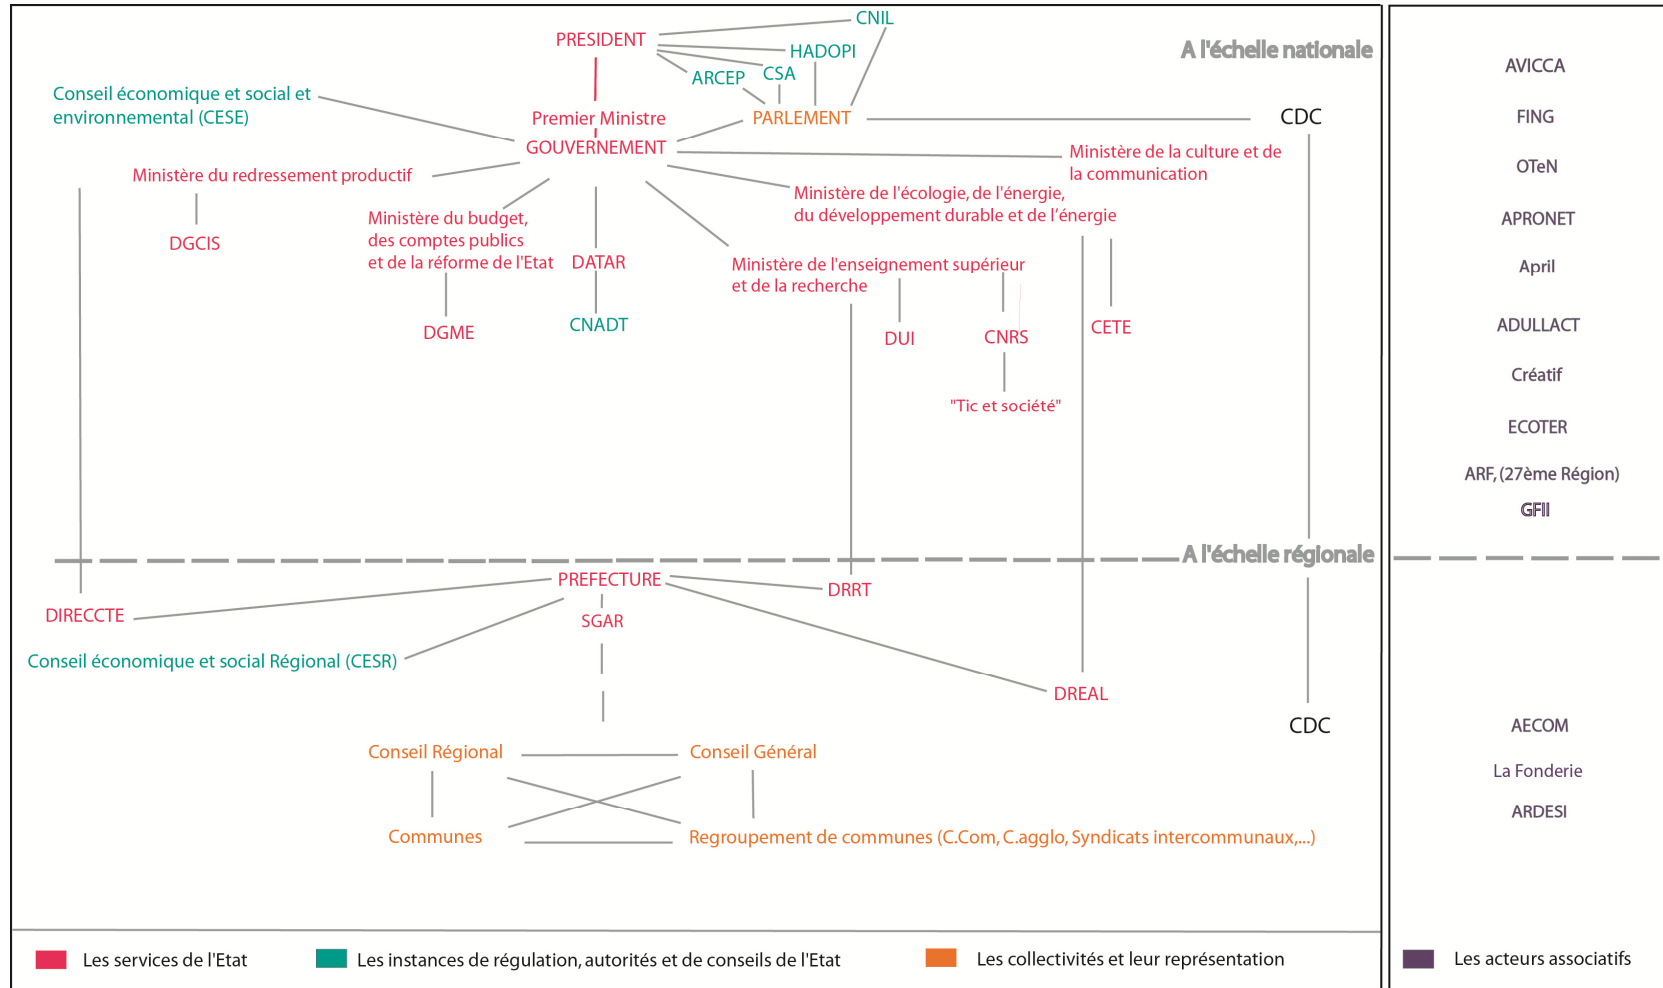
CNIL

PRESIDENT

HADOPI

A l'échelle nationale

ARCEP

CSA

Conseil économique et social et environnemental (CESE)

Premier Ministre

PARLEMENT

CDC

GOUVERNEMENT

Ministère de la culture et de la communication

Ministère du redressement productif

Ministère de l'écologie, de l'énergie, du développement durable et de l'énergie

DGCIS

Ministère du budget, des comptes publics et de la réforme de l'Etat

DATAR

Ministère de l'enseignement supérieur et de la recherche

DGME

CNADT

DUI

CNRS

CETE

"Tic et société"

A l'échelle régionale

PREFECTURE

DRRT

DIRECCTE

SGAR

Conseil économique et social Régional (CESR)

DREAL

CDC

Conseil Régional

Conseil Général

Communes

Regroupement de communes (C.Com, C.agglo, Syndicats intercommunaux,...)

AVICCA

FING

OTeN

APRONET

April

ADULLACT

Créatif

ECOTER

ARF, (27ème Région)

GFII

AECOM

La Fonderie

ARDESI

Les services de l'Etat

Les instances de régulation, autorités et de conseils de l'Etat

Les collectivités et leur représentation

Les acteurs associatifs